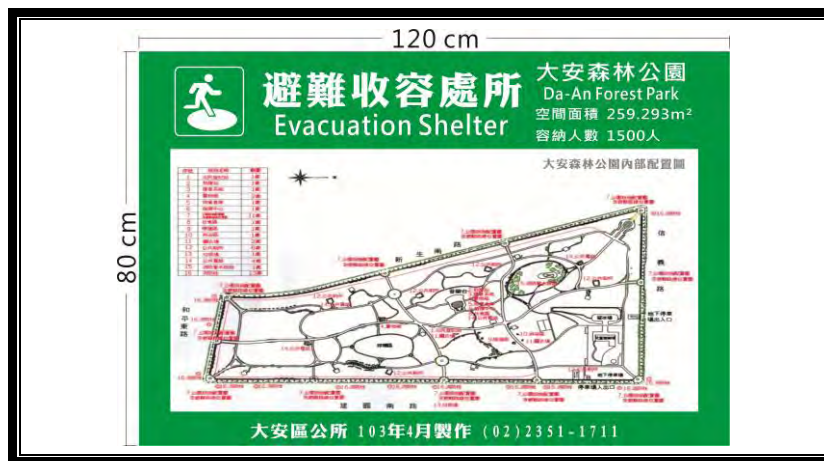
120 cm

80 cm

避難收容處所
Evacuation Shelter

大安森林公園
Da-An Forest Park
空間面積 259.293m²
容納人數 1500人

大安森林公園內部配置圖

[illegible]

新生南路

信義路

和平東路

建國南路

大安區公所 103年4月製作 (02)2351-1711